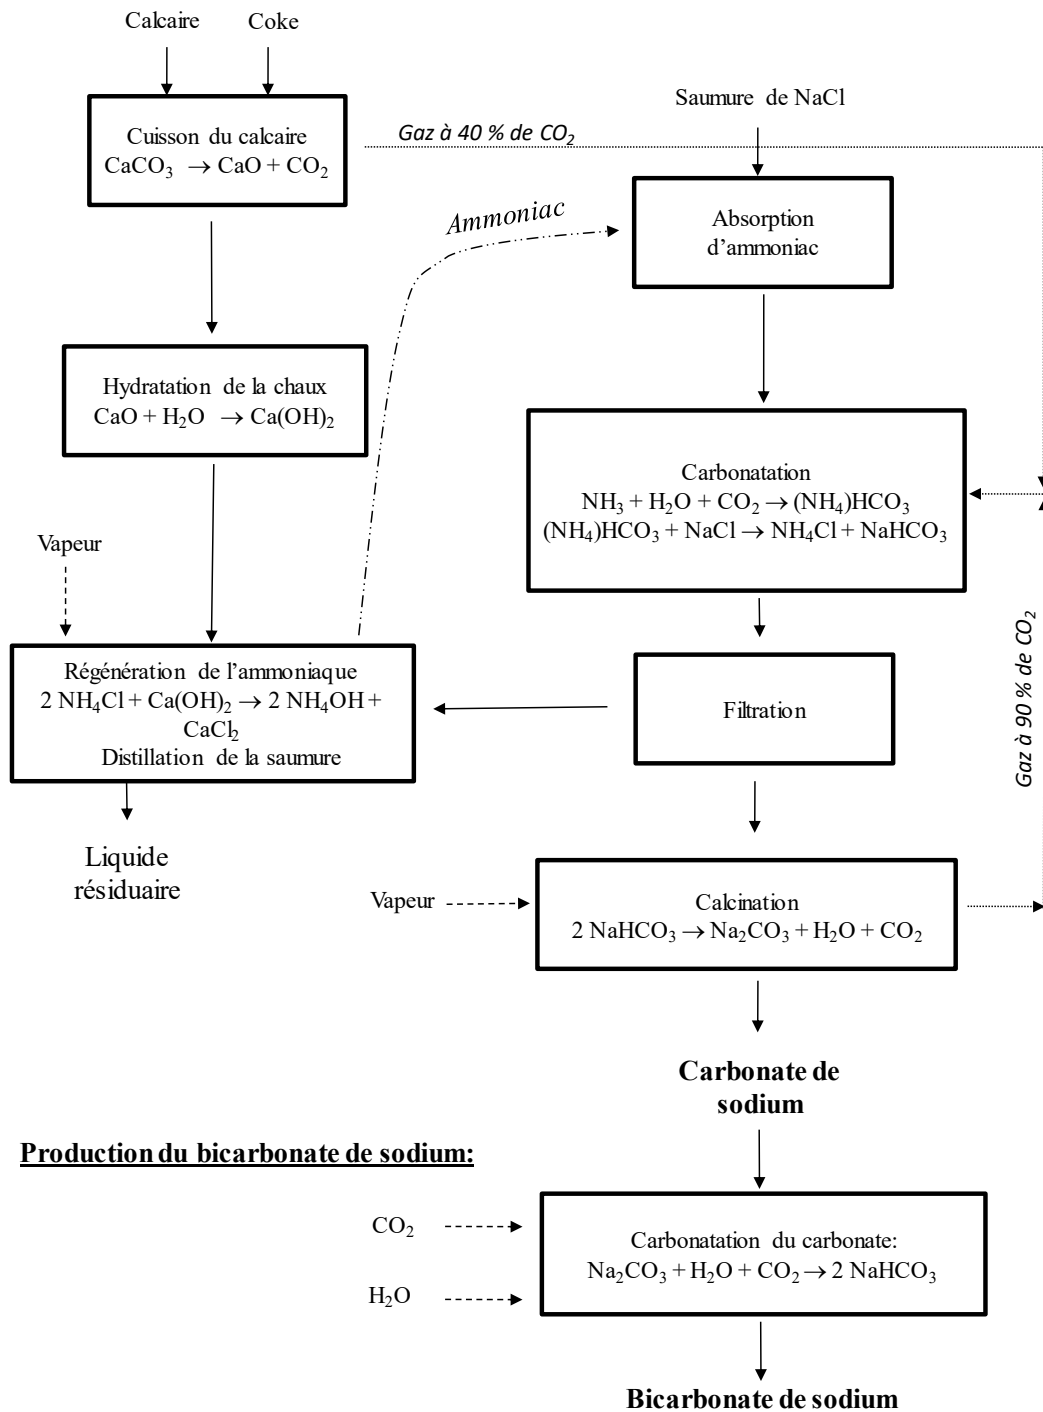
Calcaire

Coke

Cuisson du calcaire
$CaCO_3 \rightarrow CaO + CO_2$

Gaz à 40 % de $CO_2$

Saumure de NaCl

Ammoniac

Absorption d'ammoniac

Hydratation de la chaux
$CaO + H_2O \rightarrow Ca(OH)_2$

Carbonatation
$NH_3 + H_2O + CO_2 \rightarrow (NH_4)HCO_3$
$(NH_4)HCO_3 + NaCl \rightarrow NH_4Cl + NaHCO_3$

Vapeur

Gaz à 90 % de $CO_2$

Régénération de l'ammoniaque
$2\ NH_4Cl + Ca(OH)_2 \rightarrow 2\ NH_4OH + CaCl_2$
Distillation de la saumure

Filtration

Liquide résiduaire

Vapeur

Calcination
$2\ NaHCO_3 \rightarrow Na_2CO_3 + H_2O + CO_2$

**Carbonate de sodium**

**Production du bicarbonate de sodium:**

$CO_2$

$H_2O$

Carbonatation du carbonate:
$Na_2CO_3 + H_2O + CO_2 \rightarrow 2\ NaHCO_3$

**Bicarbonate de sodium**